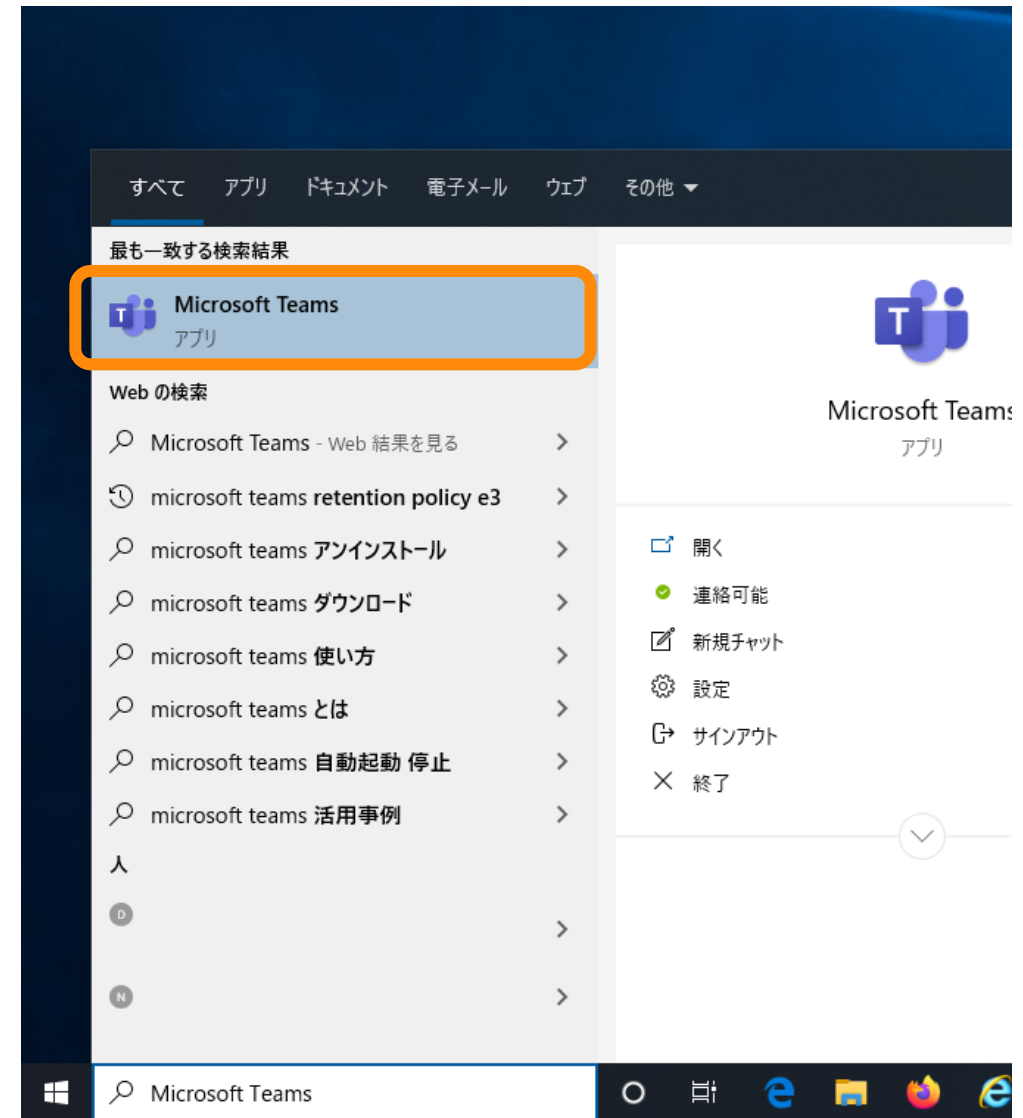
すべて アプリ ドキュメント 電子メール ウェブ その他

最も一致する検索結果

Microsoft Teams
アプリ

Web の検索

Microsoft Teams - Web 結果を見る

microsoft teams retention policy e3

microsoft teams アンインストール

microsoft teams ダウンロード

microsoft teams 使い方

microsoft teams とは

microsoft teams 自動起動 停止

microsoft teams 活用事例

人

D

N

Microsoft Teams
アプリ

開く

連絡可能

新規チャット

設定

サインアウト

終了

Microsoft Teams